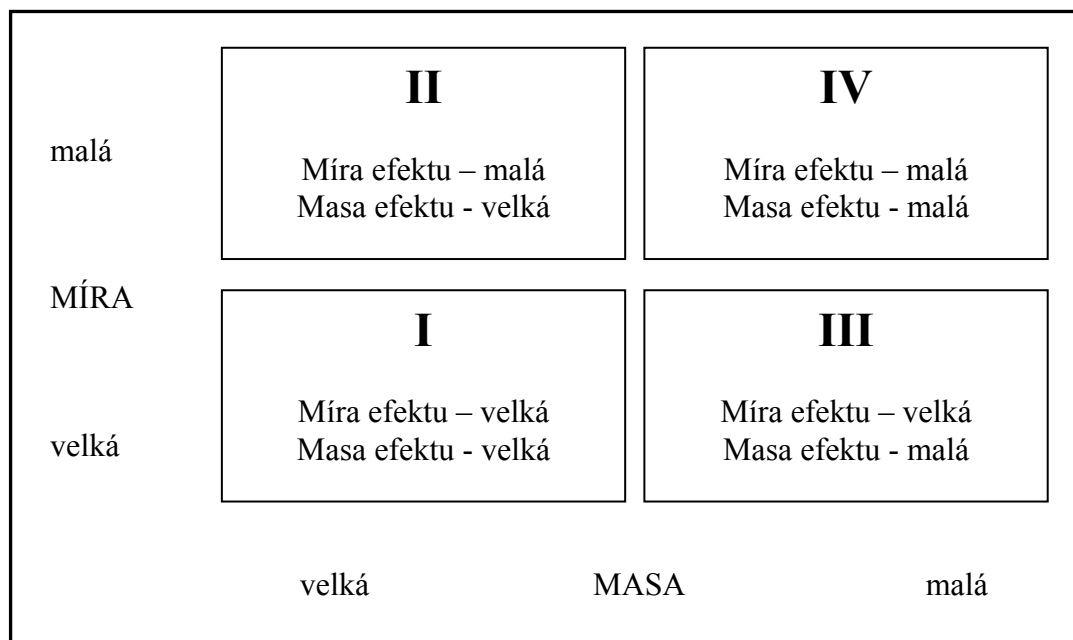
malá

MÍRA

velká

II

Míra efektu – malá
Masa efektu - velká

IV

Míra efektu – malá
Masa efektu - malá

I

Míra efektu – velká
Masa efektu - velká

III

Míra efektu – velká
Masa efektu - malá

velká MASA malá